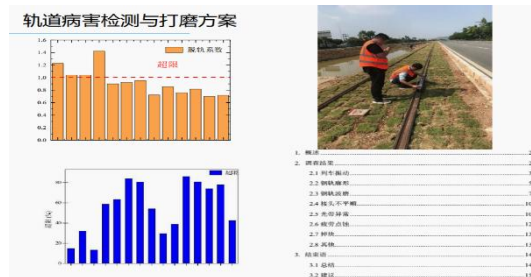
轨道病害检测与打磨方案

1.6
1.4
1.2
1.0
0.8
0.6
0.4
0.2
0.0
脱轨系数
超限

60
50
40
30
20
10
0
超限

1. 概述
2. 调查结果
2.1 列车振动
2.2 钢轨廓形
2.3 钢轨波磨
2.4 接头不平顺
2.5 焊接异常
2.6 轨面点蚀
2.7 掉块
2.8 其他
3. 结束语
3.1 总结
3.2 建议